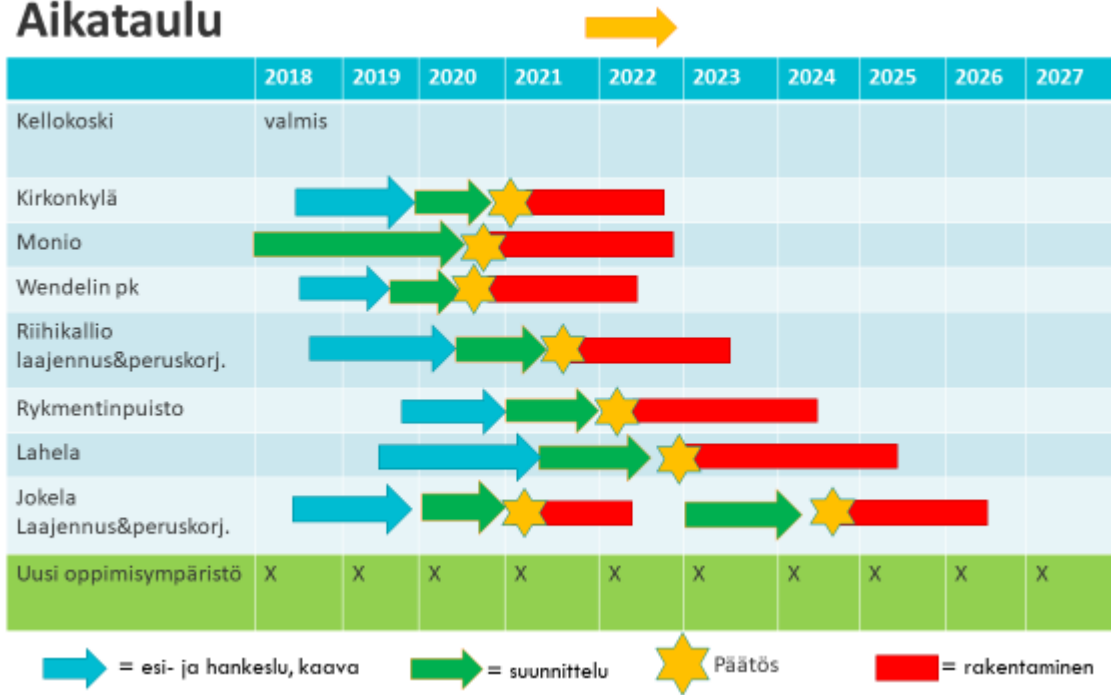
Aikataulu

| | 2018 | 2019 | 2020 | 2021 | 2022 | 2023 | 2024 | 2025 | 2026 | 2027 |
|---|---|---|---|---|---|---|---|---|---|---|
| Kellokoski | valmis | | | | | | | | | |
| Kirkonkylä | | | | | | | | | | |
| Monio | | | | | | | | | | |
| Wendelin pk | | | | | | | | | | |
| Riihikallio laajennus&peruskorj. | | | | | | | | | | |
| Rykmentinpuisto | | | | | | | | | | |
| Lahela | | | | | | | | | | |
| Jokela Laajennus&peruskorj. | | | | | | | | | | |
| Uusi oppimisympäristö | X | X | X | X | X | X | X | X | X | X |

= esi- ja hankeslu, kaava
= suunnittelu
Päätös
= rakentaminen